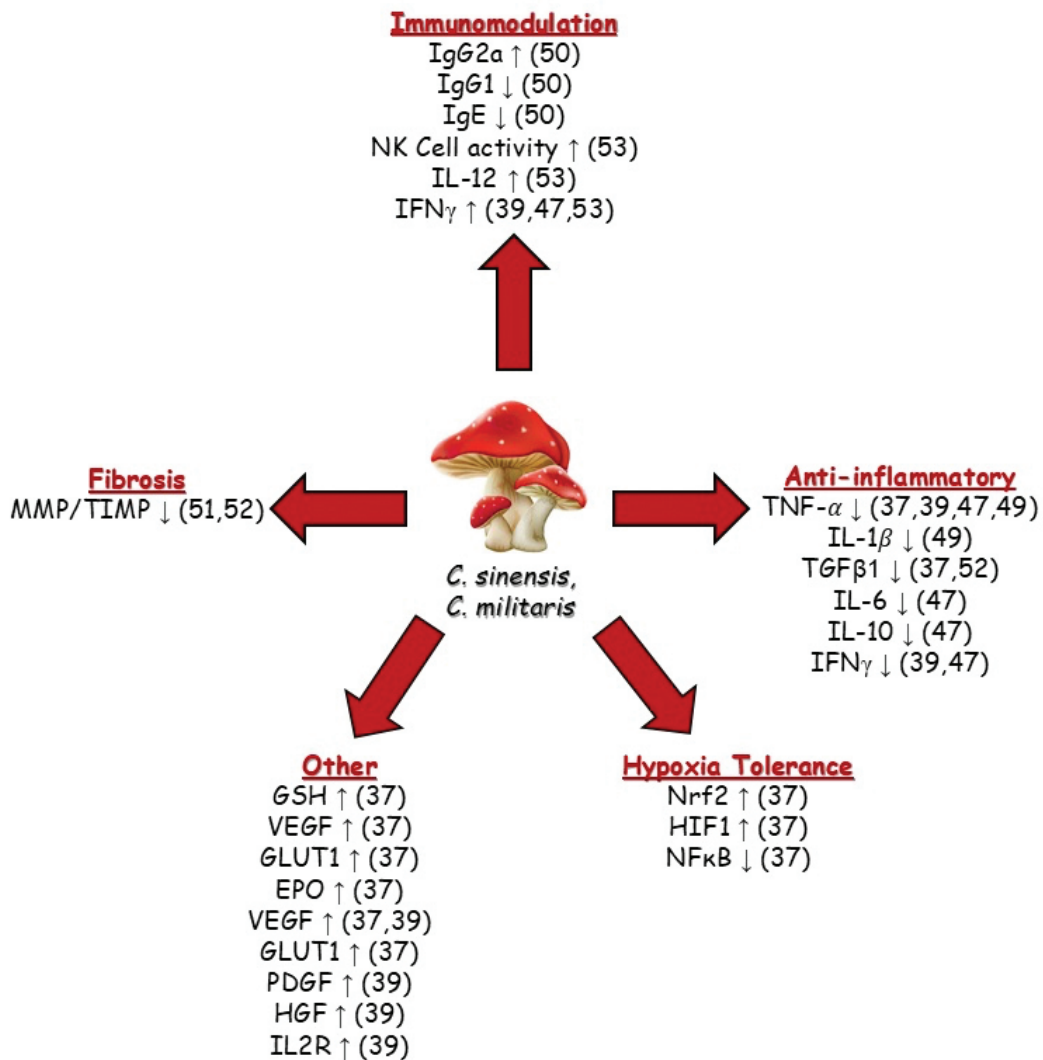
Immunomodulation
IgG2a ↑ (50)
IgG1 ↓ (50)
IgE ↓ (50)
NK Cell activity ↑ (53)
IL-12 ↑ (53)
IFNγ ↑ (39,47,53)

Fibrosis
MMP/TIMP ↓ (51,52)

C. sinensis,
C. militaris

Anti-inflammatory
TNF-$\alpha$ ↓ (37,39,47,49)
IL-1$\beta$ ↓ (49)
TGFβ1 ↓ (37,52)
IL-6 ↓ (47)
IL-10 ↓ (47)
IFNγ ↓ (39,47)

Other
GSH ↑ (37)
VEGF ↑ (37)
GLUT1 ↑ (37)
EPO ↑ (37)
VEGF ↑ (37,39)
GLUT1 ↑ (37)
PDGF ↑ (39)
HGF ↑ (39)
IL2R ↑ (39)

Hypoxia Tolerance
Nrf2 ↑ (37)
HIF1 ↑ (37)
NFκB ↓ (37)